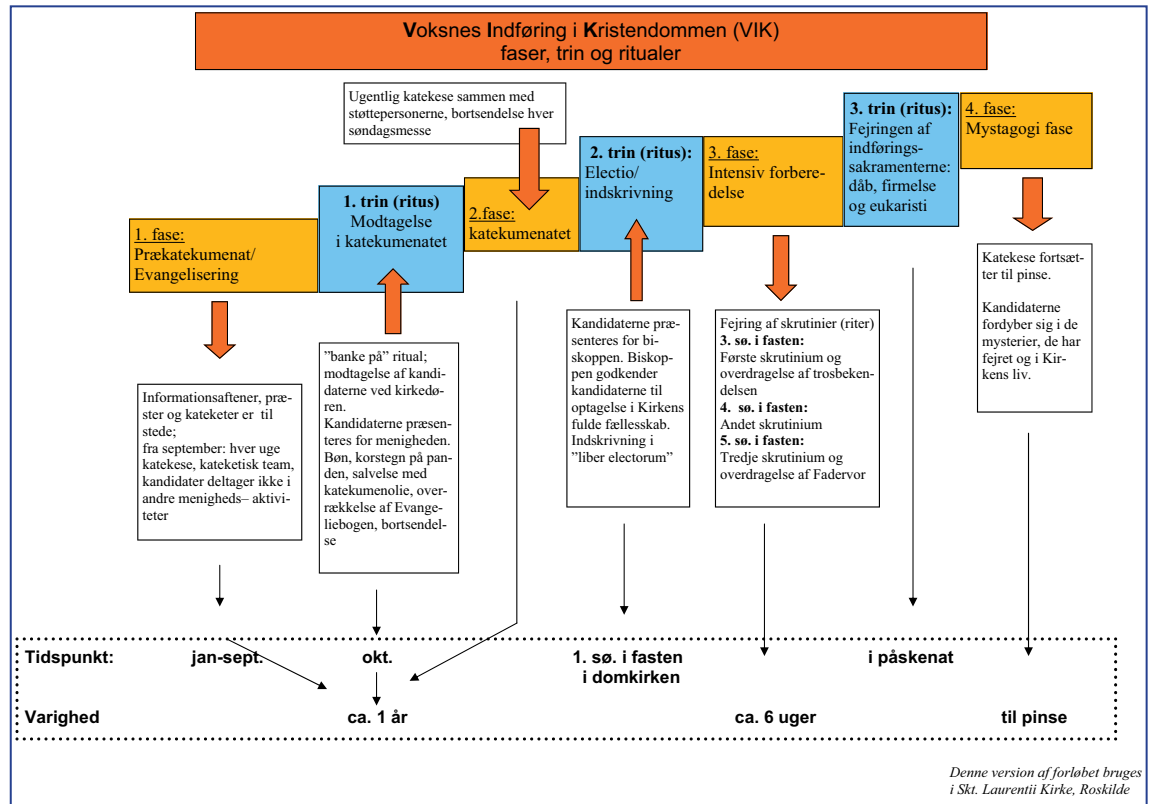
**V**oksnes **I**ndføring i **K**ristendommen (VIK)
faser, trin og ritualer

Ugentlig katekese sammen med støttepersonerne, bortsendelse hver søndagsmesse

1. fase:
Prækatekumenat/ Evangelisering

1. trin (ritus)
Modtagelse i katekumenatet

2.fase:
katekumenatet

2. trin (ritus):
Electio/ indskrivning

3. fase:
Intensiv forberedelse

3. trin (ritus):
Fejringen af indføringssakramenterne: dåb, firmelse og eukaristi

4. fase:
Mystagogi fase

Informationsaftener, præster og kateketer er til stede;
fra september: hver uge katekese, kateketisk team, kandidater deltager ikke i andre menigheds– aktiviteter

"banke på" ritual; modtagelse af kandidaterne ved kirkedøren.
Kandidaterne præsenteres for menigheden. Bøn, korstegn på panden, salvelse med katekumenolie, overrækkelse af Evangeliebogen, bortsendelse

Kandidaterne præsenteres for biskoppen. Biskoppen godkender kandidaterne til optagelse i Kirkens fulde fællesskab. Indskrivning i "liber electorum"

Fejring af skrutinier (riter)
**3. sø. i fasten:**
Første skrutinium og overdragelse af trosbekendelsen
**4. sø. i fasten:**
Andet skrutinium
**5. sø. i fasten:**
Tredje skrutinium og overdragelse af Fadervor

Katekese fortsætter til pinse.

Kandidaterne fordyber sig i de mysterier, de har fejret og i Kirkens liv.

**Tidspunkt:** **jan-sept.** **okt.** **1. sø. i fasten i domkirken** **i påskenat**

**Varighed** **ca. 1 år** **ca. 6 uger** **til pinse**

*Denne version af forløbet bruges i Skt. Laurentii Kirke, Roskilde*